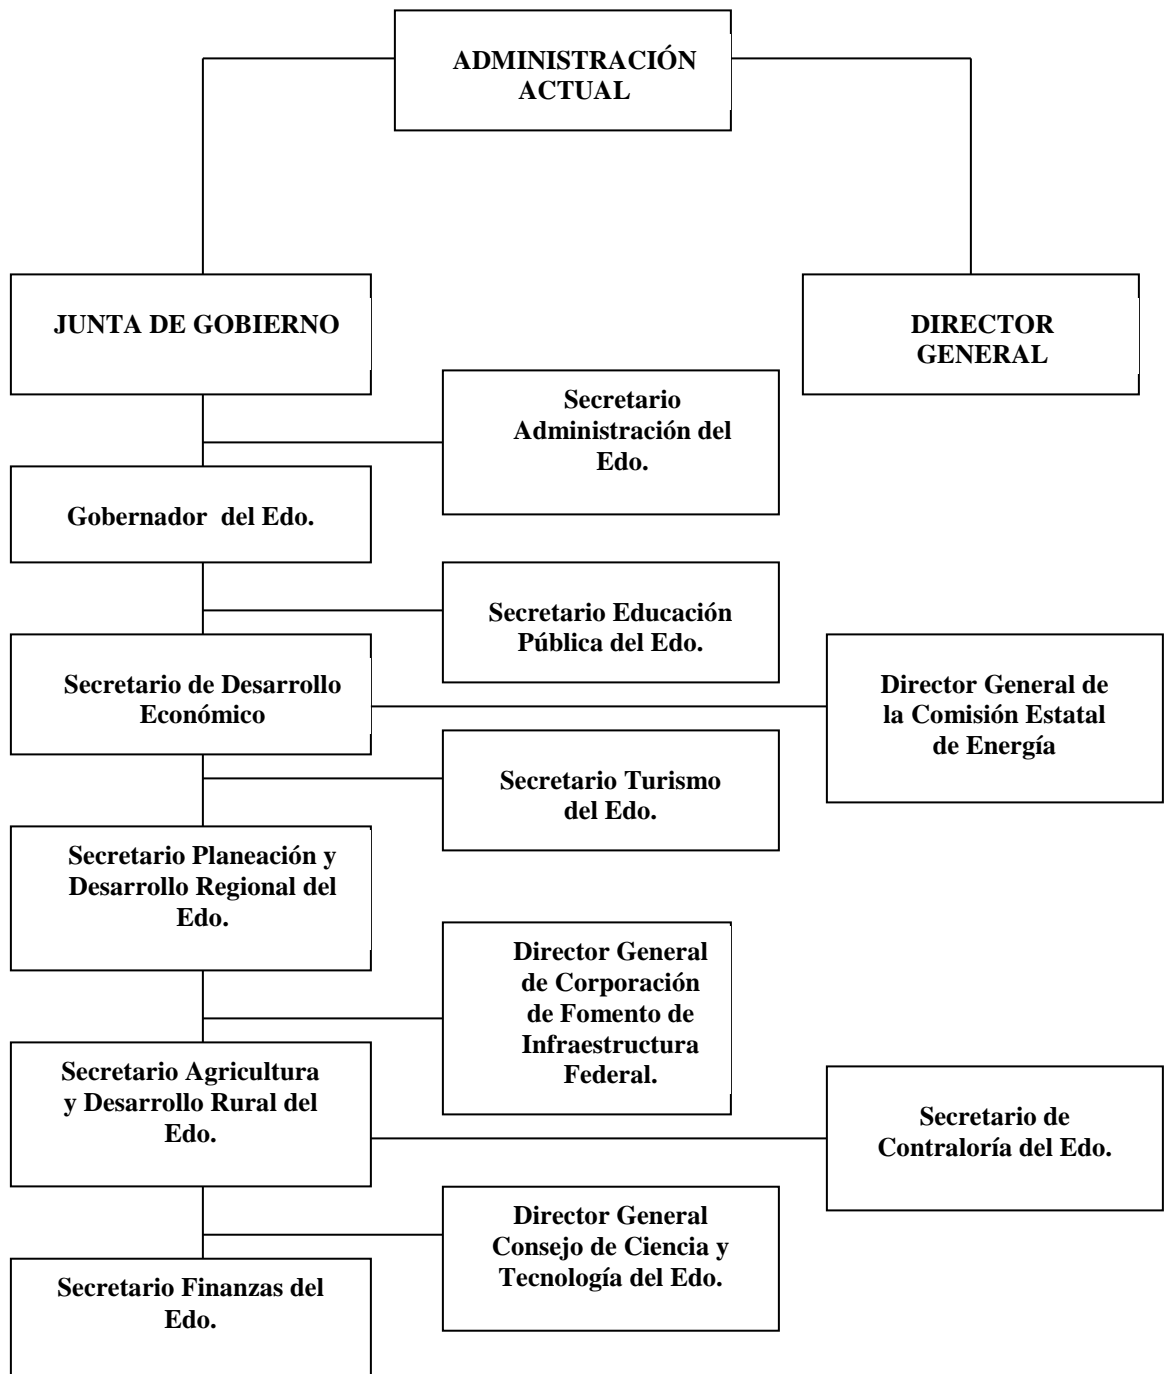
ADMINISTRACIÓN ACTUAL

JUNTA DE GOBIERNO

DIRECTOR GENERAL

Secretario Administración del Edo.

Gobernador del Edo.

Secretario Educación Pública del Edo.

Secretario de Desarrollo Económico

Director General de la Comisión Estatal de Energía

Secretario Turismo del Edo.

Secretario Planeación y Desarrollo Regional del Edo.

Director General de Corporación de Fomento de Infraestructura Federal.

Secretario Agricultura y Desarrollo Rural del Edo.

Secretario de Contraloría del Edo.

Director General Consejo de Ciencia y Tecnología del Edo.

Secretario Finanzas del Edo.